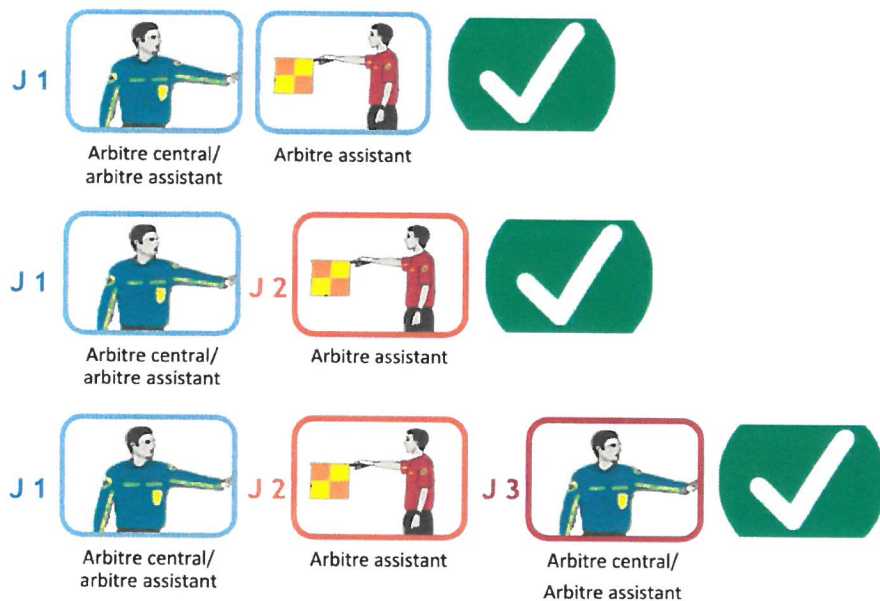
J 1

Arbitre central/ arbitre assistant

Arbitre assistant

J 1

Arbitre central/ arbitre assistant

J 2

Arbitre assistant

J 1

Arbitre central/ arbitre assistant

J 2

Arbitre assistant

J 3

Arbitre central/ Arbitre assistant